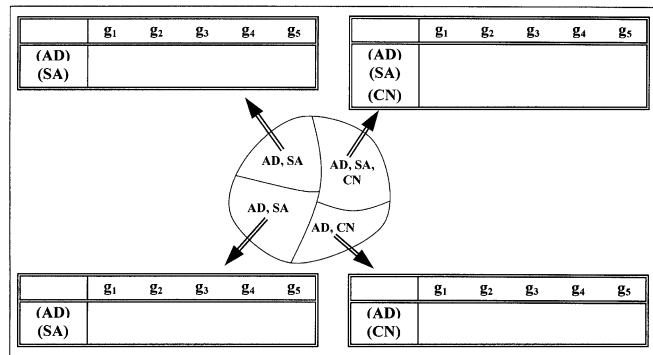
| | $g_1$ | $g_2$ | $g_3$ | $g_4$ | $g_5$ |
|---|---|---|---|---|---|
| (AD) (SA) | | | | | |

| | $g_1$ | $g_2$ | $g_3$ | $g_4$ | $g_5$ |
|---|---|---|---|---|---|
| (AD) (SA) (CN) | | | | | |

AD, SA

AD, SA, CN

AD, SA

AD, CN

| | $g_1$ | $g_2$ | $g_3$ | $g_4$ | $g_5$ |
|---|---|---|---|---|---|
| (AD) (SA) | | | | | |

| | $g_1$ | $g_2$ | $g_3$ | $g_4$ | $g_5$ |
|---|---|---|---|---|---|
| (AD) (CN) | | | | | |